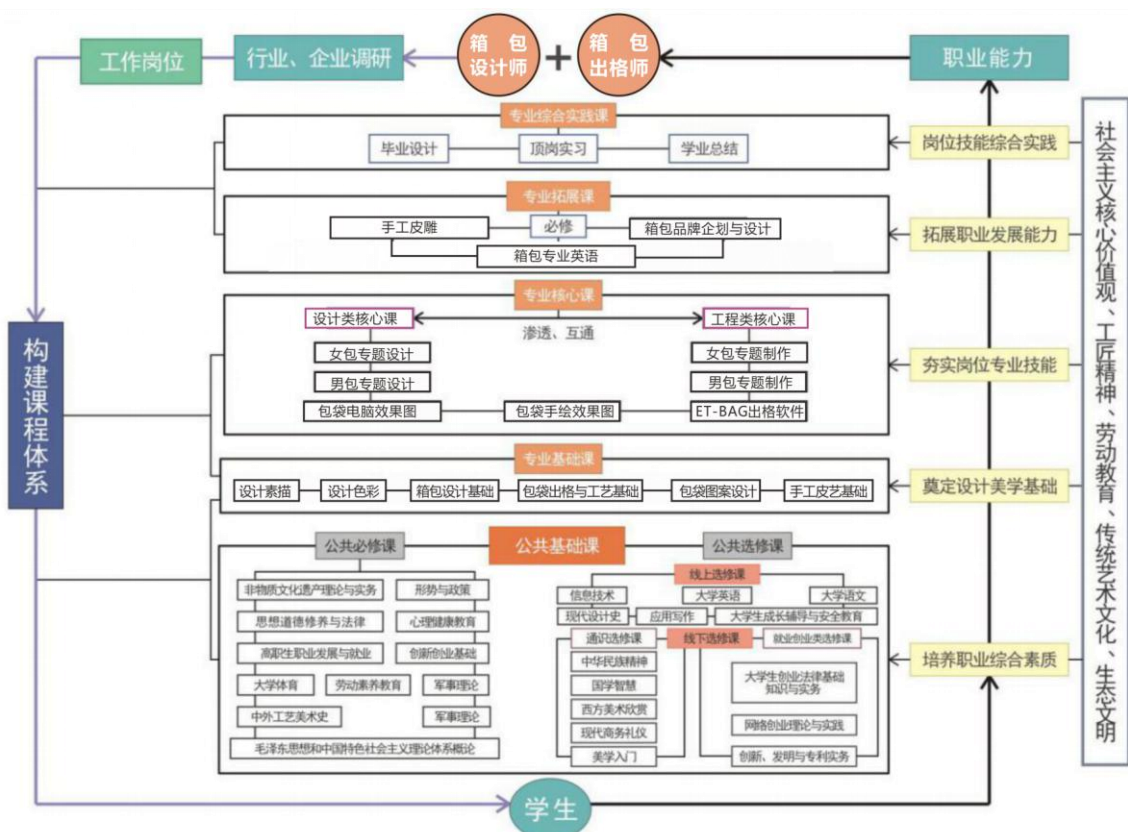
工作岗位

行业、企业调研

箱包设计师 + 箱包出格师

职业能力

专业综合实践课

毕业设计

顶岗实习

学业总结

岗位技能综合实践

专业拓展课

手工皮雕

必修

箱包品牌企划与设计

箱包专业英语

拓展职业发展能力

专业核心课

设计类核心课

渗透、互通

工程类核心课

女包专题设计

男包专题设计

包袋电脑效果图

包袋手绘效果图

女包专题制作

男包专题制作

ET-BAG出格软件

夯实岗位专业技能

构建课程体系

专业基础课

设计素描

设计色彩

箱包设计基础

包袋出格与工艺基础

包袋图案设计

手工皮艺基础

奠定设计美学基础

公共必修课

公共基础课

公共选修课

非物质文化遗产理论与实务

形势与政策

思想道德修养与法律

心理健康教育

高职生职业发展与就业

创新创业基础

大学体育

劳动素养教育

军事理论

中外工艺美术史

军事理论

毛泽东思想和中国特色社会主义理论体系概论

线上选修课

信息技术

大学英语

大学语文

现代设计史

应用写作

大学生成长辅导与安全教育

通识选修课

线下选修课

就业创业类选修课

中华民族精神

国学智慧

西方美术欣赏

现代商务礼仪

美学入门

大学生创业法律基础知识与实务

网络创业理论与实践

创新、发明与专利实务

培养职业综合素质

社会主义核心价值观、工匠精神、劳动教育、传统艺术文化、生态文明

学生